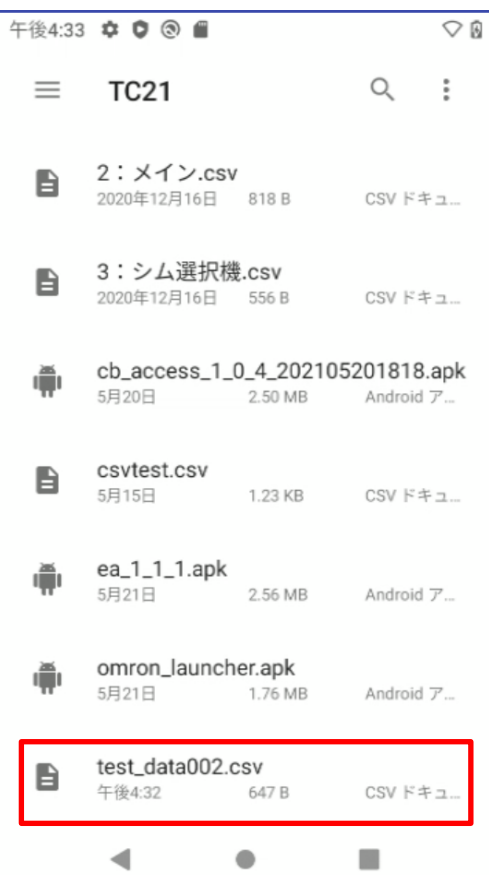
午後4:33

TC21

2：メイン.csv
2020年12月16日 818 B CSV ドキュ...

3：シム選択機.csv
2020年12月16日 556 B CSV ドキュ...

cb_access_1_0_4_202105201818.apk
5月20日 2.50 MB Android ア...

csvtest.csv
5月15日 1.23 KB CSV ドキュ...

ea_1_1_1.apk
5月21日 2.56 MB Android ア...

omron_launcher.apk
5月21日 1.76 MB Android ア...

test_data002.csv
午後4:32 647 B CSV ドキュ...